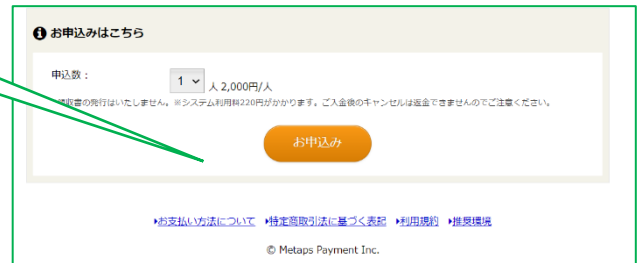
お申込みはこちら

申込数：

1 人 2,000円/人

領収書の発行はいたしません。※システム利用料220円がかかります。ご入金後のキャンセルは返金できませんのでご注意ください。

お申込み

お支払い方法について　特定商取引法に基づく表記　利用規約　推奨環境

© Metaps Payment Inc.